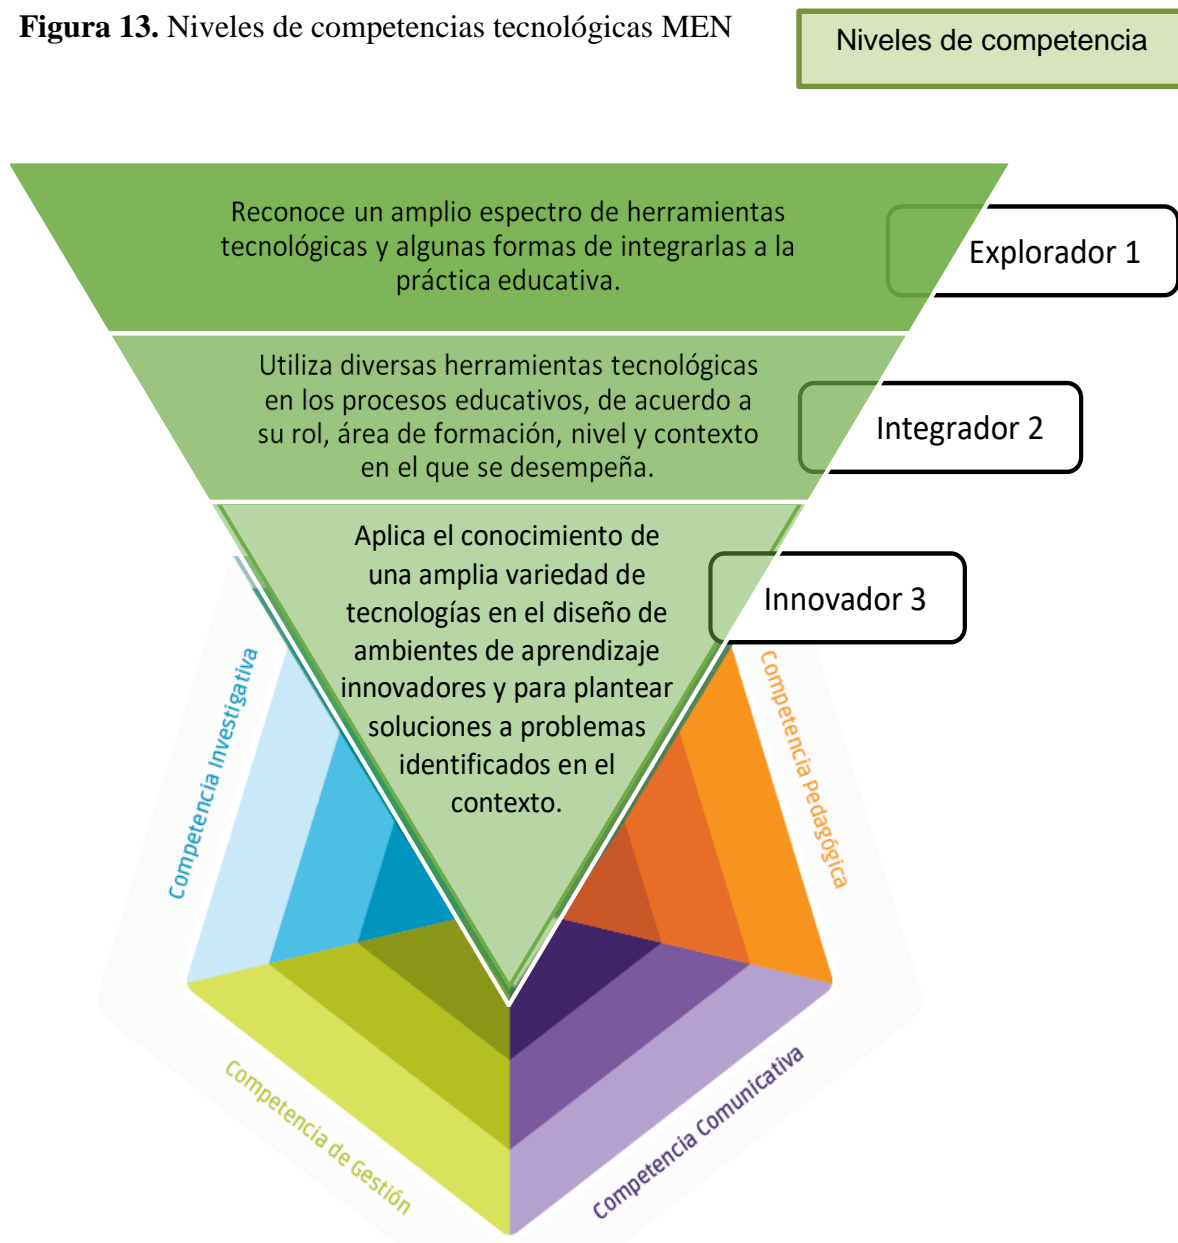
**Figura 13.** Niveles de competencias tecnológicas MEN

Niveles de competencia

Reconoce un amplio espectro de herramientas tecnológicas y algunas formas de integrarlas a la práctica educativa.

Explorador 1

Utiliza diversas herramientas tecnológicas en los procesos educativos, de acuerdo a su rol, área de formación, nivel y contexto en el que se desempeña.

Integrador 2

Aplica el conocimiento de una amplia variedad de tecnologías en el diseño de ambientes de aprendizaje innovadores y para plantear soluciones a problemas identificados en el contexto.

Innovador 3

Competencia Investigativa

Competencia Pedagógica

Competencia de Gestión

Competencia Comunicativa